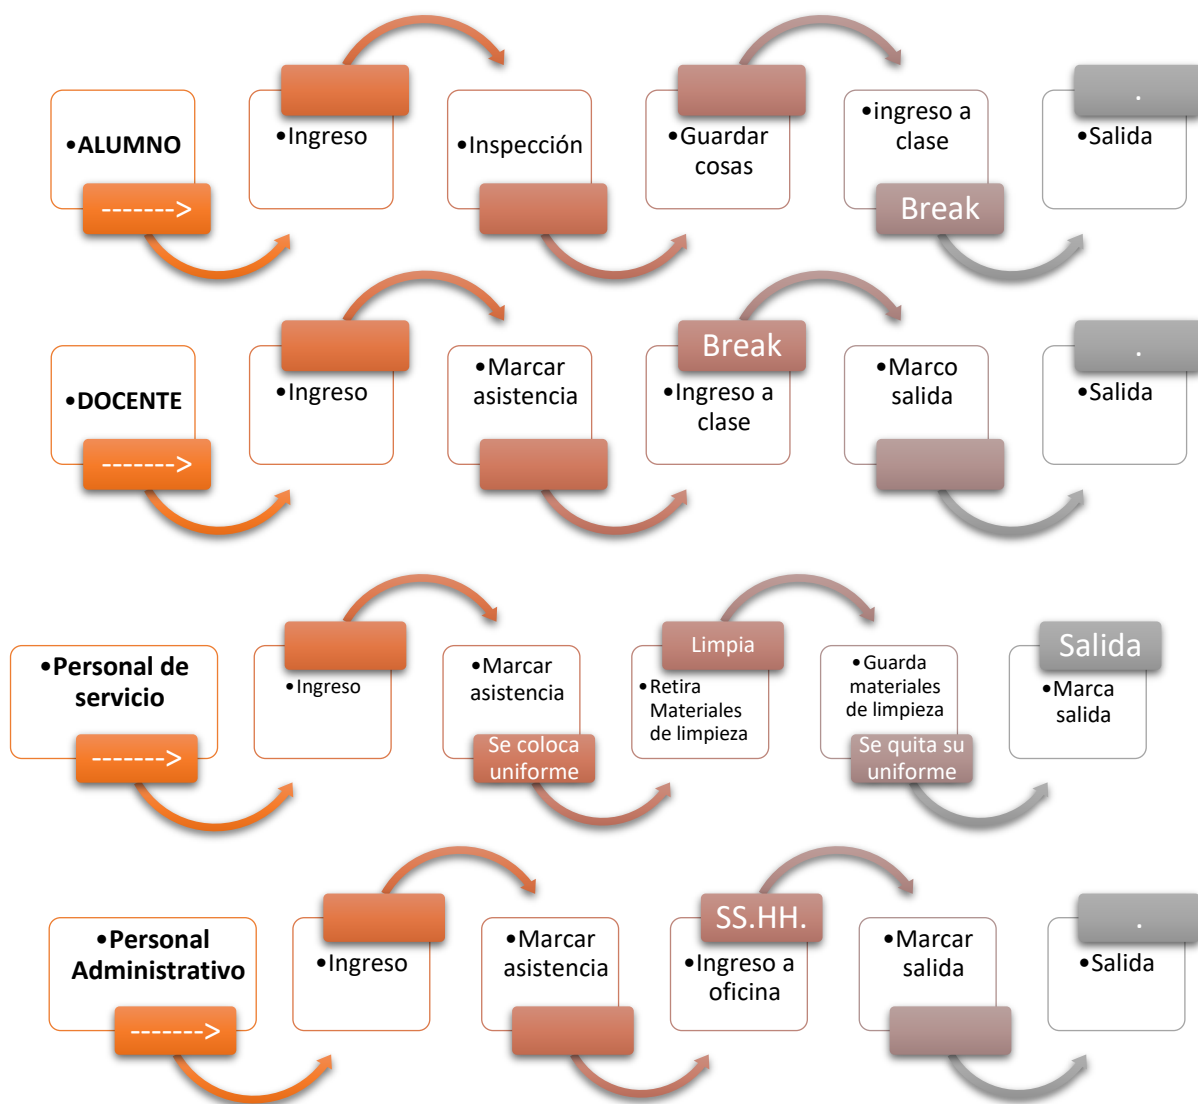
•ALUMNO
------->
•Ingreso
•Inspección
•Guardar cosas
•ingreso a clase
Break
.
•Salida

•DOCENTE
------->
•Ingreso
•Marcar asistencia
Break
•Ingreso a clase
•Marco salida
.
•Salida

•Personal de servicio
------->
•Ingreso
•Marcar asistencia
Se coloca uniforme
Limpia
•Retira Materiales de limpieza
•Guarda materiales de limpieza
Se quita su uniforme
Salida
•Marca salida

•Personal Administrativo
------->
•Ingreso
•Marcar asistencia
SS.HH.
•Ingreso a oficina
•Marcar salida
.
•Salida